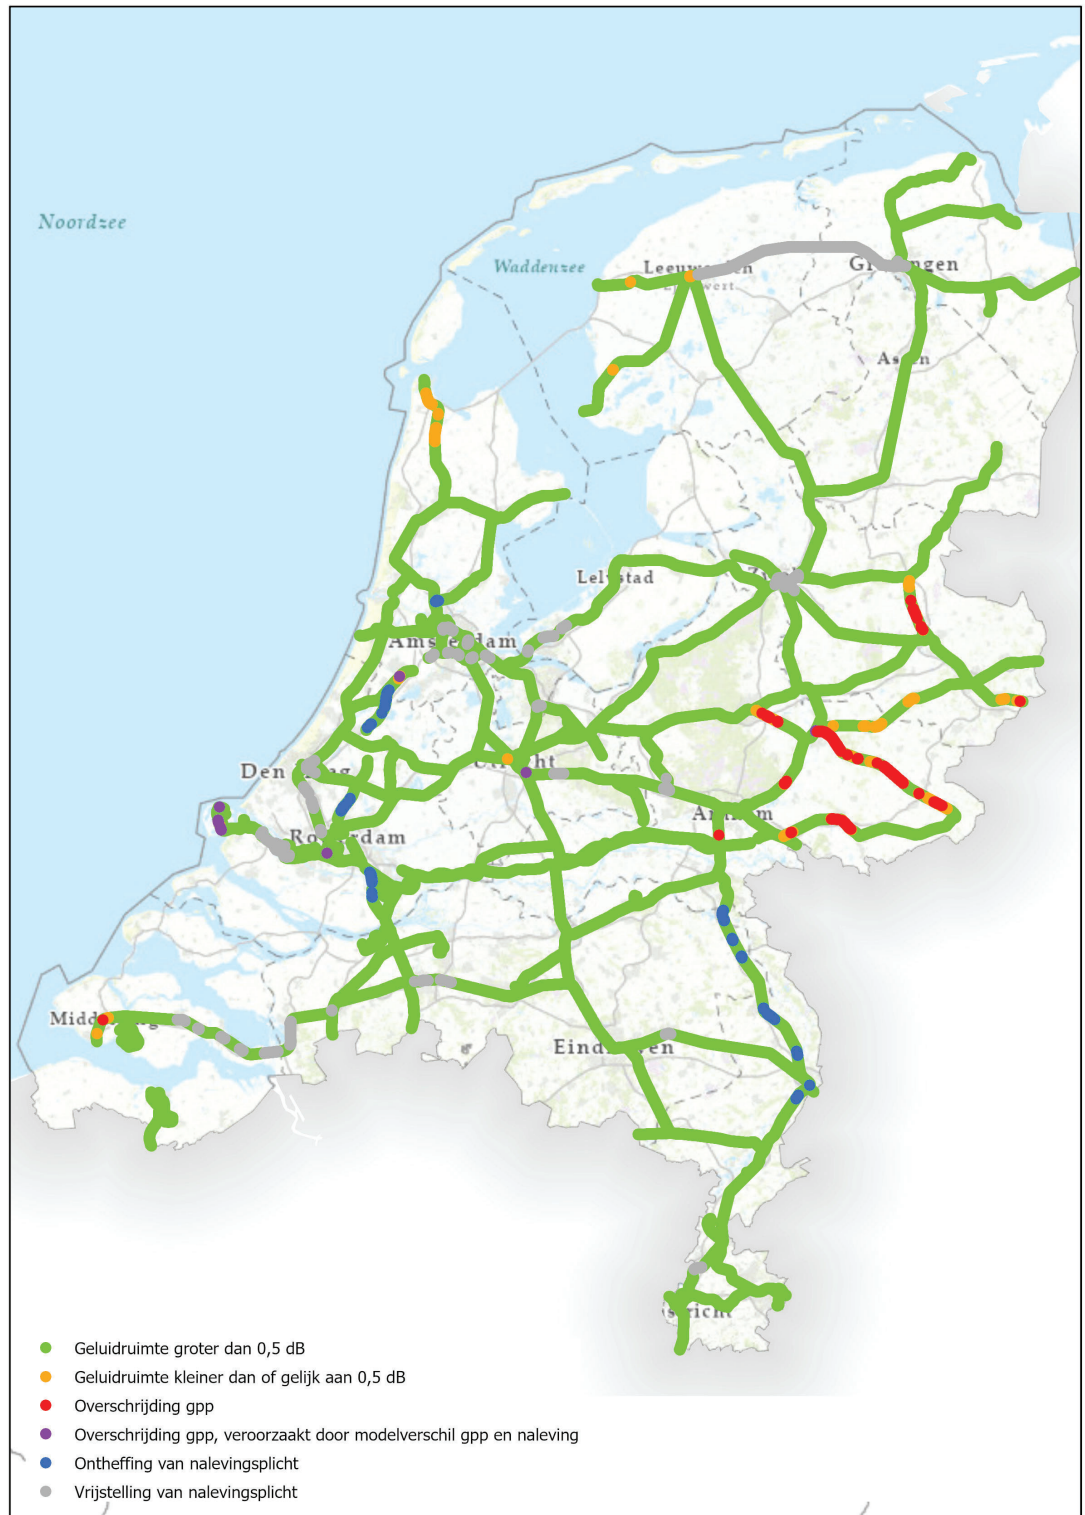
Noordzee

Waddenzee

Leeuw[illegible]en

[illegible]wert

Gr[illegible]ngen

As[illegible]n

Lel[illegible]stad

Ams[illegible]dam

Den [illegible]

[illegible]cht

Ro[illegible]rdam

Ar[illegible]m

Midd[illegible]

Eind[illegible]en

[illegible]richt

Geluidruimte groter dan 0,5 dB
Geluidruimte kleiner dan of gelijk aan 0,5 dB
Overschrijding gpp
Overschrijding gpp, veroorzaakt door modelverschil gpp en naleving
Ontheffing van nalevingsplicht
Vrijstelling van nalevingsplicht